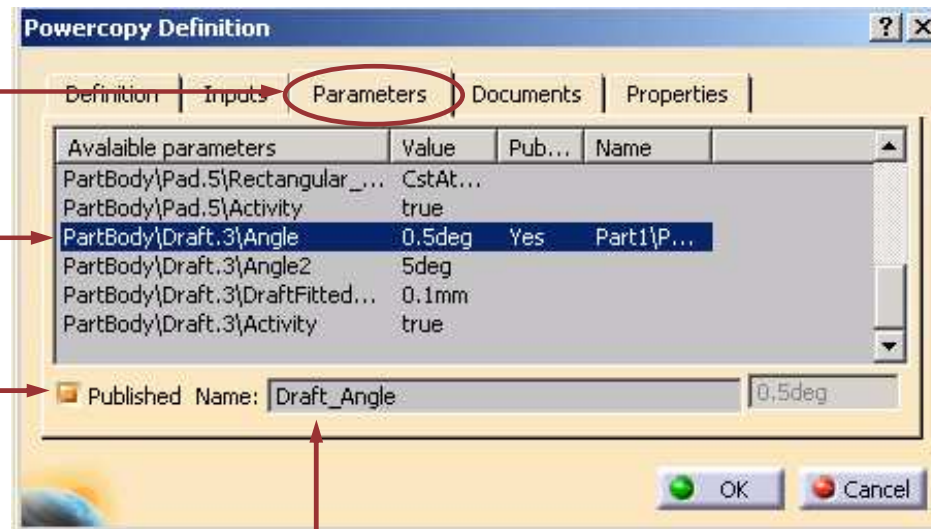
Powercopy Definition

?

X

Definition

Inputs

Parameters

Documents

Properties

| Avalaible parameters | Value | Pub... | Name |
|---|---|---|---|
| PartBody\Pad.5\Rectangular_... | CstAt... | | |
| PartBody\Pad.5\Activity | true | | |
| PartBody\Draft.3\Angle | 0.5deg | Yes | Part1\P... |
| PartBody\Draft.3\Angle2 | 5deg | | |
| PartBody\Draft.3\DraftFitted... | 0.1mm | | |
| PartBody\Draft.3\Activity | true | | |

Published Name: Draft_Angle

0.5deg

OK

Cancel